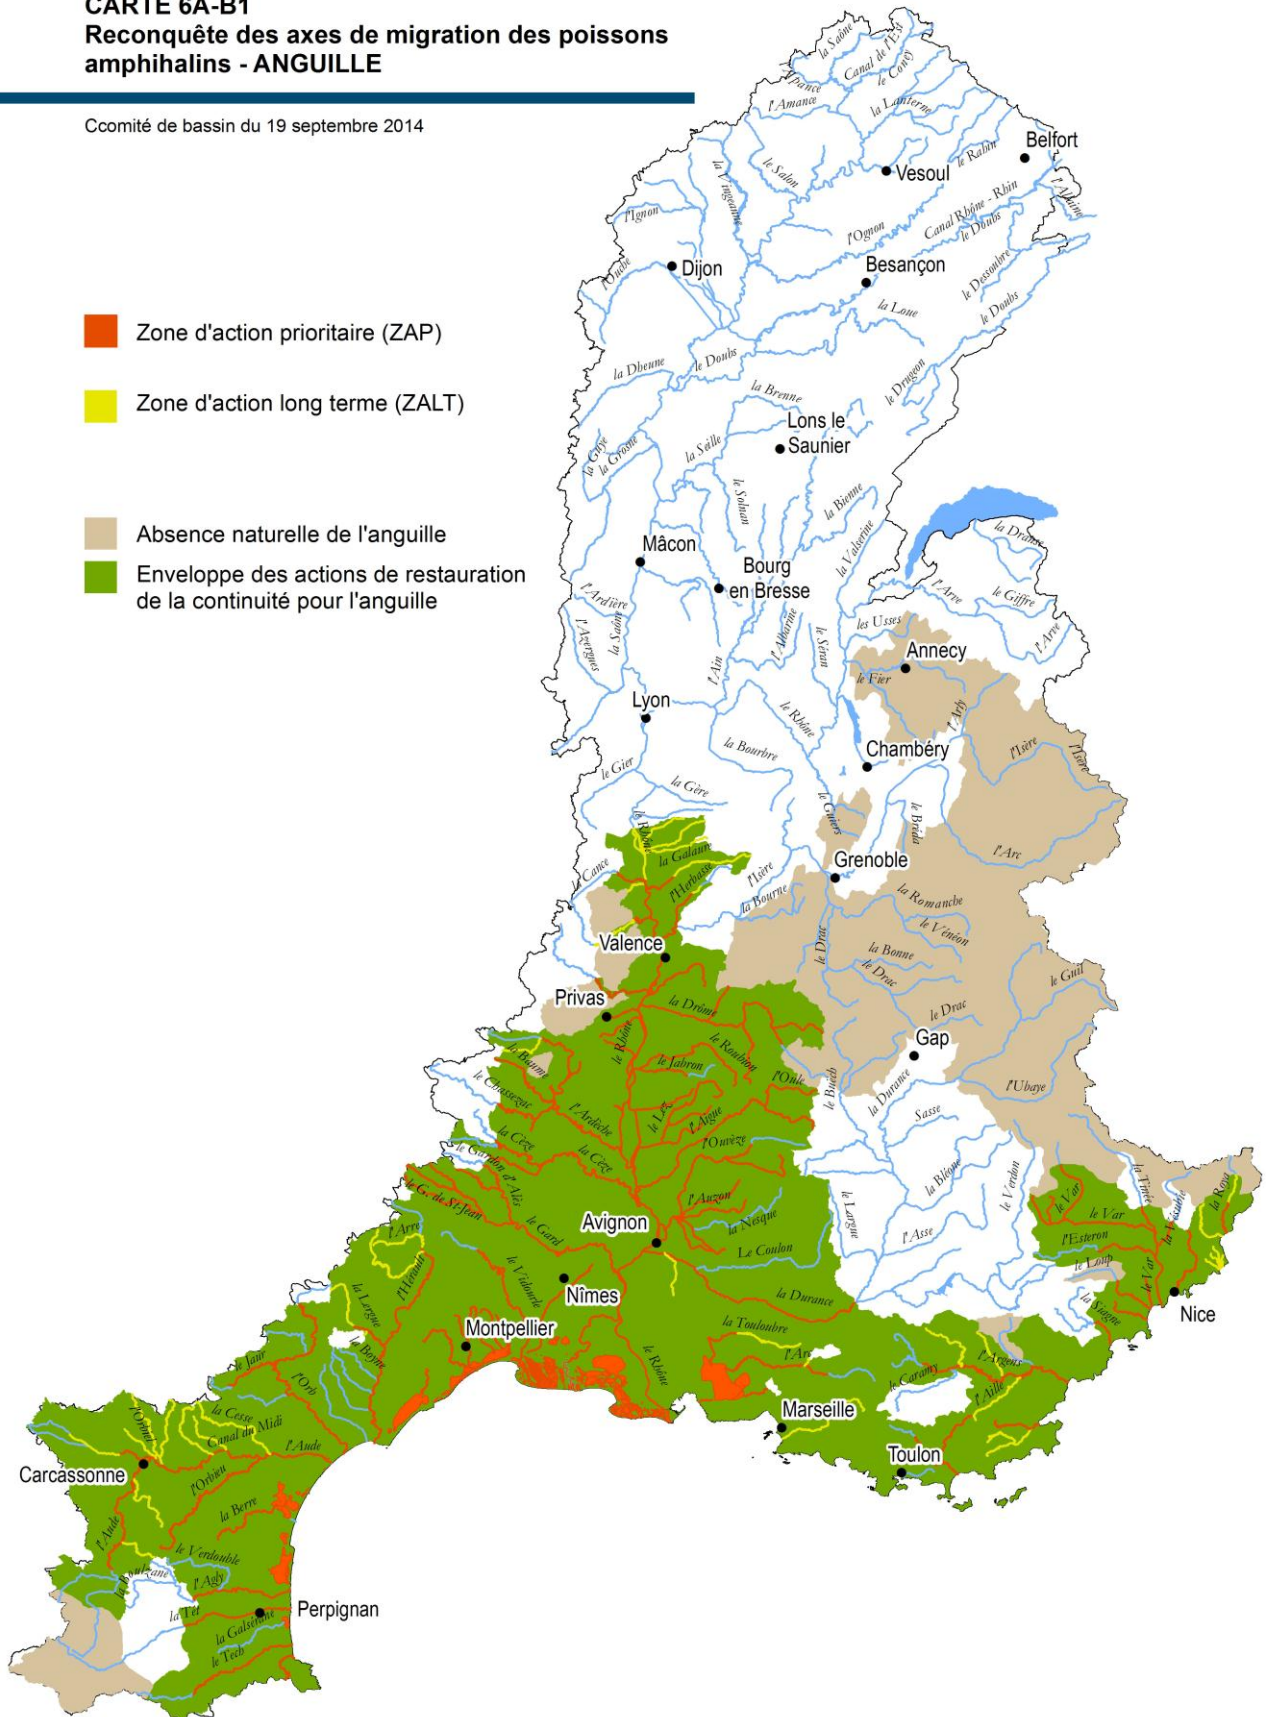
CARTE 6A-B1
Reconquête des axes de migration des poissons amphihalins - ANGUILLE

Ccomité de bassin du 19 septembre 2014

Zone d'action prioritaire (ZAP)

Zone d'action long terme (ZALT)

Absence naturelle de l'anguille

Enveloppe des actions de restauration de la continuité pour l'anguille

la Saône
Canal de l'Est
le Coney
l'Apance
l'Amance
la Lanterne
Belfort
le Rahin
Vesoul
le Salon
la Vingeanne
l'Ignon
l'Ognon
Canal Rhône - Rhin
le Doubs
l'Allaine
l'Ouche
Dijon
Besançon
le Dessoubre
la Loue
le Doubs
la Dheune
le Doubs
la Brenne
le Drugeon
Lons le Saunier
la Seille
la Grosne
la Guye
la Solnan
la Bienne
Mâcon
Bourg en Bresse
la Valserine
la Dranse
l'Ardière
la Saône
l'Azergues
l'Albarine
l'Ain
le Séran
les Usses
l'Arve
le Giffre
l'Arve
Annecy
le Fier
l'Arly
Lyon
le Rhône
la Bourbre
Chambéry
l'Isère
l'Isère
le Gier
la Gère
le Guiers
le Bréda
l'Arc
la Galaure
l'Herbasse
le Rhône
la Cance
l'Isère
la Bourne
Grenoble
la Romanche
le Vénéon
Valence
le Drac
la Bonne
le Drac
le Guil
Privas
la Drôme
le Drac
Gap
la Roubion
le Jabron
l'Ouvèze
le Buëch
la Durance
l'Ubaye
la Beaume
le Chassezac
l'Ardèche
le Lez
l'Aygue
l'Ouvèze
Sasse
la Cèze
la Cèze
le Gardon d'Alès
la Bléone
le Verdon
la Tinée
le G. de St-Jean
l'Auzon
la Nesque
le Coulon
la Vésubie
la Roya
l'Arre
Avignon
le Gard
le Vidourle
Nîmes
le Largue
l'Asse
le Var
le Var
l'Esteron
le Loup
le Var
l'Hérault
la Lergue
la Durance
la Siagne
Nice
Montpellier
le Rhône
la Touloubre
l'Arc
la Boyne
l'Orb
le Jaur
le Caramy
l'Argens
l'Aille
la Cesse
Canal du Midi
l'Orbiel
l'Aude
Marseille
Toulon
Carcassonne
l'Orbieu
la Berre
l'Aude
le Verdouble
l'Agly
la Boulzane
la Têt
Perpignan
la Galsseine
le Tech